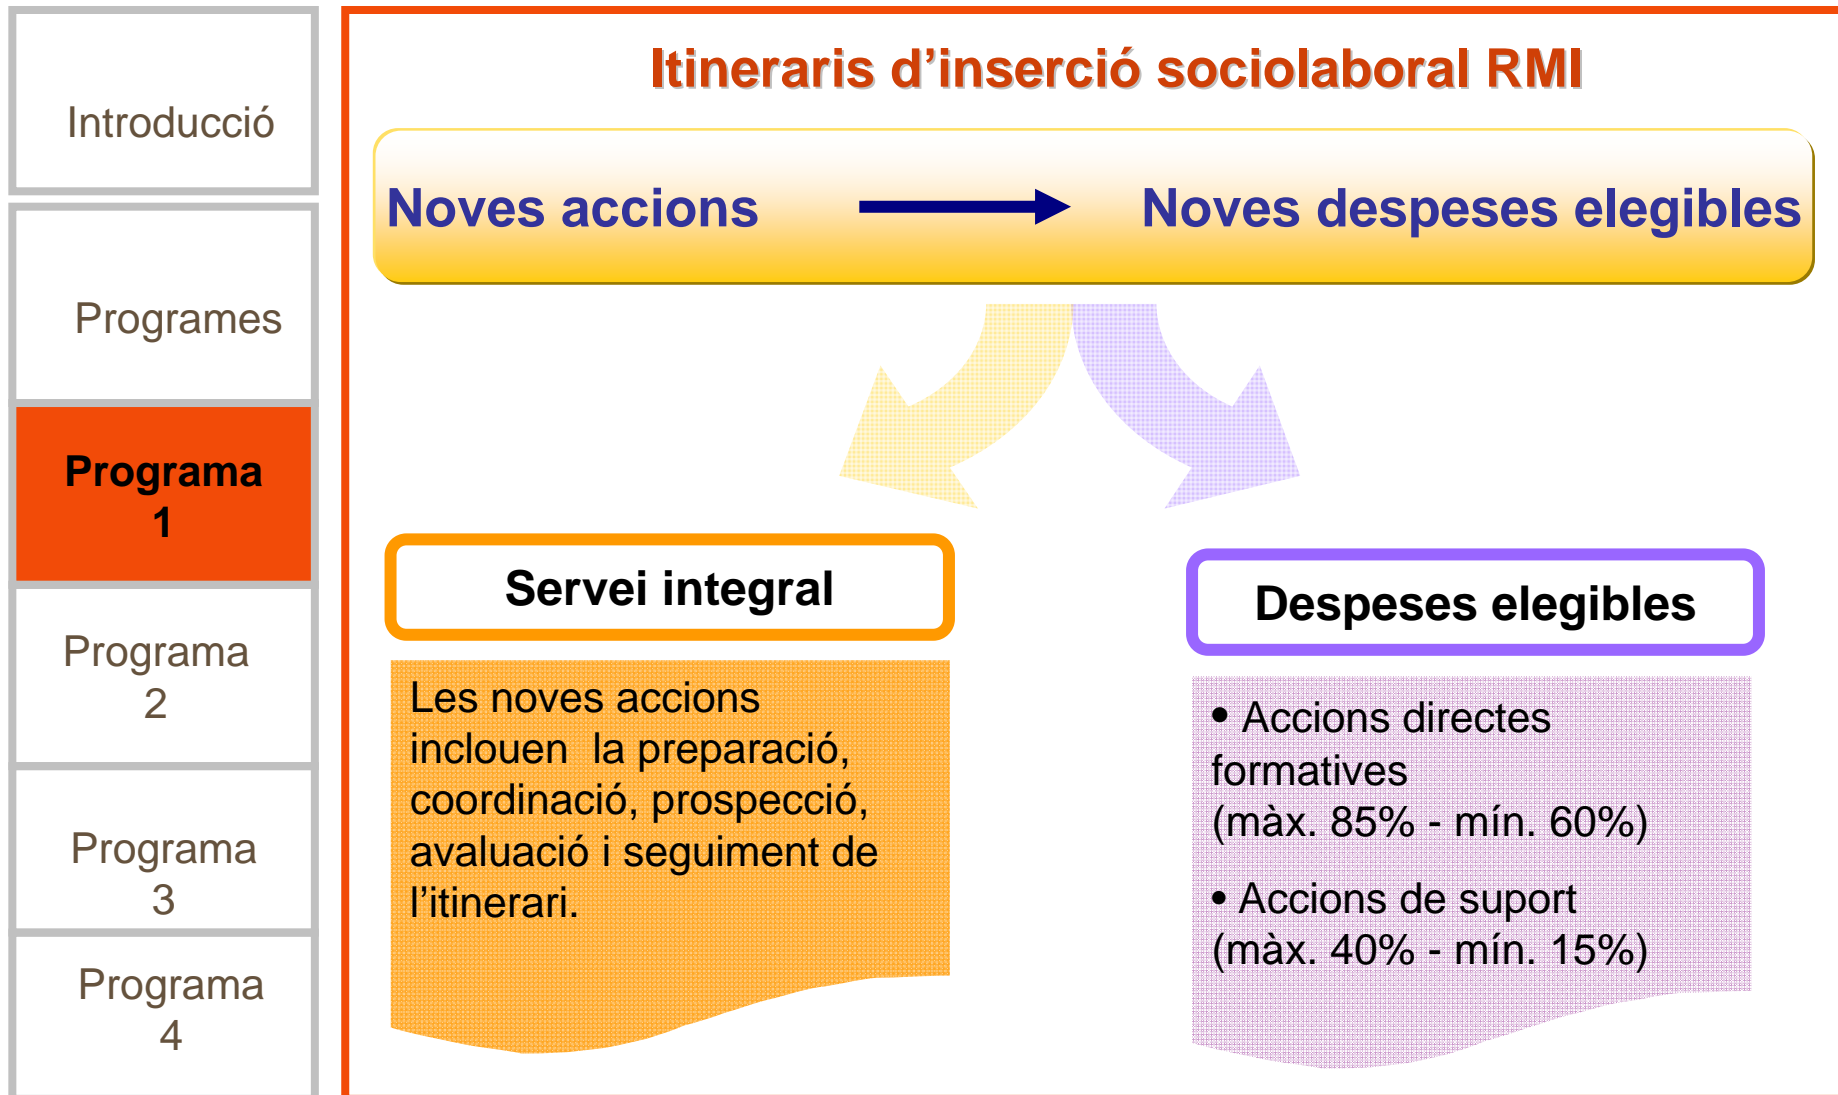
Introducció

Programes

Programa 1

Programa 2

Programa 3

Programa 4

Itineraris d’inserció sociolaboral RMI

Noves accions

Noves despeses elegibles

Servei integral

Les noves accions inclouen la preparació, coordinació, prospecció, avaluació i seguiment de l’itinerari.

Despeses elegibles

• Accions directes formatives (màx. 85% - mín. 60%)

• Accions de suport (màx. 40% - mín. 15%)